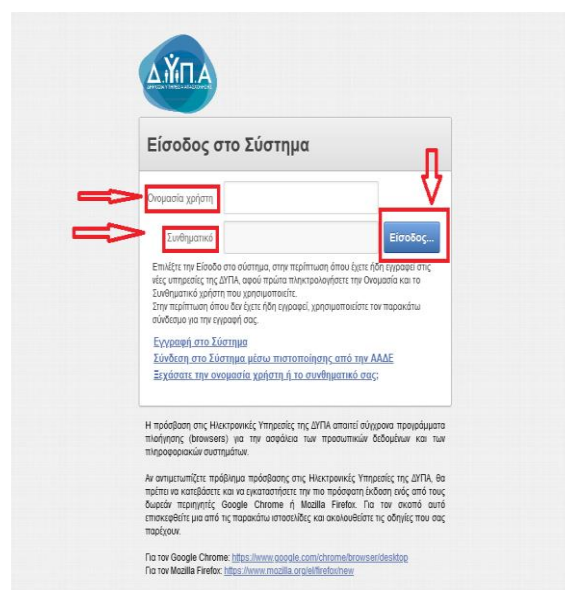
Δ.ΥΠ.Α
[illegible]

Είσοδος στο Σύστημα

Ονομασία χρήστη

Συνθηματικό

Είσοδος...

Επιλέξτε την Είσοδο στο σύστημα, στην περίπτωση όπου έχετε ήδη εγγραφεί στις νέες υπηρεσίες της ΔΥΠΑ, αφού πρώτα πληκτρολογήσετε την Ονομασία και το Συνθηματικό χρήστη που χρησιμοποιείτε.
Στην περίπτωση όπου δεν έχετε ήδη εγγραφεί, χρησιμοποιείστε τον παρακάτω σύνδεσμο για την εγγραφή σας.

Εγγραφή στο Σύστημα
Σύνδεση στο Σύστημα μέσω πιστοποίησης από την ΑΑΔΕ
Ξεχάσατε την ονομασία χρήστη ή το συνθηματικό σας;

Η πρόσβαση στις Ηλεκτρονικές Υπηρεσίες της ΔΥΠΑ απαιτεί σύγχρονα προγράμματα πλοήγησης (browsers) για την ασφάλεια των προσωπικών δεδομένων και των πληροφοριακών συστημάτων.

Αν αντιμετωπίζετε πρόβλημα πρόσβασης στις Ηλεκτρονικές Υπηρεσίες της ΔΥΠΑ, θα πρέπει να κατεβάσετε και να εγκαταστήσετε την πιο πρόσφατη έκδοση ενός από τους δωρεάν περιηγητές Google Chrome ή Mozilla Firefox. Για τον σκοπό αυτό επισκεφθείτε μια από τις παρακάτω ιστοσελίδες και ακολουθείστε τις οδηγίες που σας παρέχουν.

Για τον Google Chrome: https://www.google.com/chrome/browser/desktop
Για τον Mozilla Firefox: https://www.mozilla.org/el/firefox/new